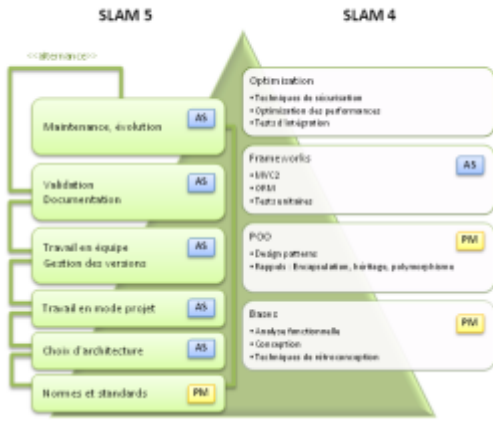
SLAM 5

SLAM 4

<<alternance>>

Maintenance, évolution AS

Validation
Documentation AS

Travail en équipe
Gestion des versions AS

Travail en mode projet AS

Choix d'architecture AS

Normes et standards PM

Optimization
• Techniques de sécurisation
• Optimization des performances
• Tests d'intégration

Frameworks AS
• MVC2
• ORM
• Tests unitaires

POO PM
• Design patterns
• Rappels : Encapsulation, héritage, polymorphisme

Bases PM
• Analyse fonctionnelle
• Conception
• Techniques de rétroconception